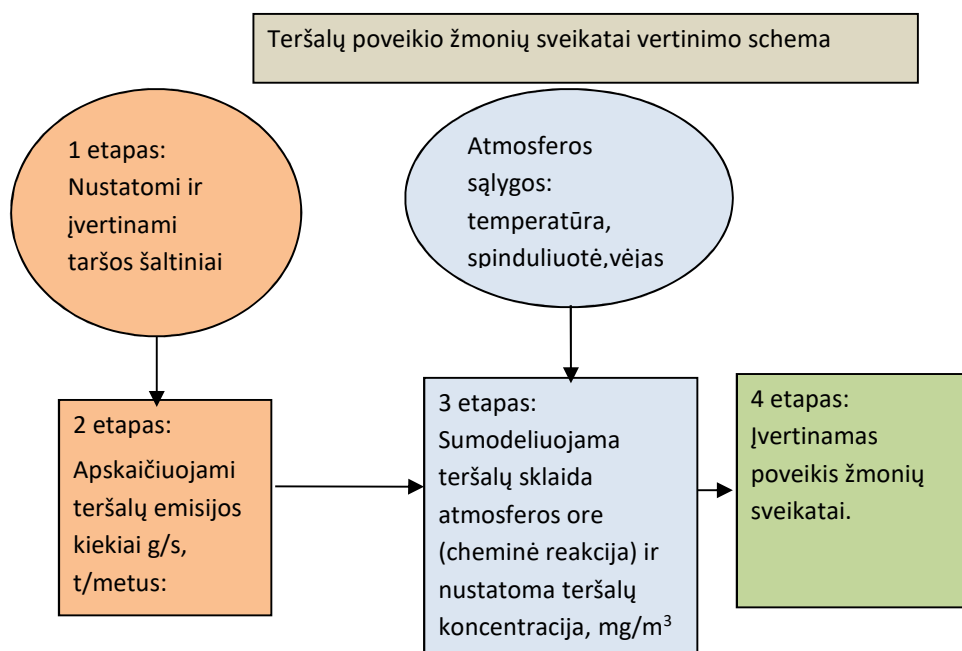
Teršalų poveikio žmonių sveikatai vertinimo schema

1 etapas: Nustatomi ir įvertinami taršos šaltiniai

Atmosferos sąlygos: temperatūra, spinduliuotė,vėjas

2 etapas: Apskaičiuojami teršalų emisijos kiekiai g/s, t/metus:

3 etapas: Sumodeliuojama teršalų sklaida atmosferos ore (cheminė reakcija) ir nustatoma teršalų koncentracija, mg/m$^3$

4 etapas: Įvertinamas poveikis žmonių sveikatai.